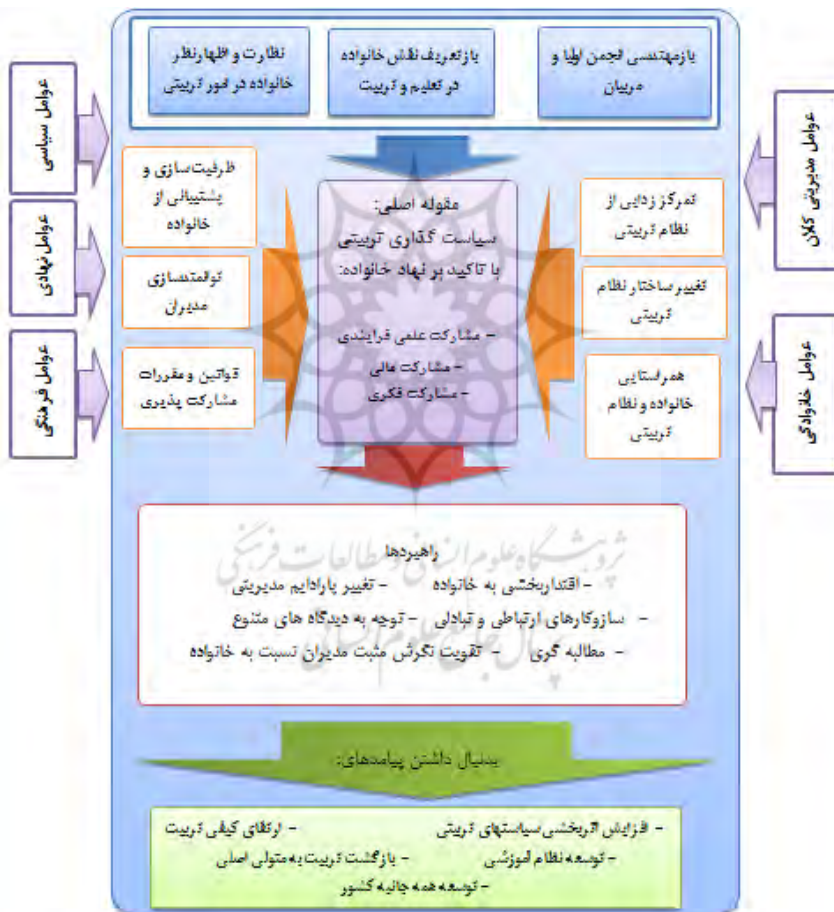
بازمهندسی انجمن اولیا و مربیان

بازتعریف نقش خانواده در تعلیم و تربیت

نظارت و اظهارنظر خانواده در امور تربیتی

عوامل سیاسی

عوامل نهادی

عوامل فرهنگی

عوامل مدیریتی کلان

عوامل خانوادگی

ظرفیت‌سازی و پشتیبانی از خانواده

توانمندسازی مدیران

قوانین و مقررات مشارکت پذیری

تمرکز زدایی از نظام تربیتی

تغییر ساختار نظام تربیتی

همراستایی خانواده و نظام تربیتی

مقوله اصلی:
سیاست گذاری تربیتی با تاکید بر نهاد خانواده:

- مشارکت علمی فرایندی
- مشارکت مالی
- مشارکت فکری

راهبردها
- اقتداربخشی به خانواده - تغییر پارادایم مدیریتی
- سازوکارهای ارتباطی و تبادلی - توجه به دیدگاه های متنوع
- مطالبه گری - تقویت نگرش مثبت مدیران نسبت به خانواده

بدنبال داشتن پیامدهای:

- افزایش اثربخشی سیاستهای تربیتی - ارتقای کیفی تربیت
- توسعه نظام آموزشی - بازگشت تربیت به متولی اصلی
- توسعه همه جانبه کشور

پژوهشگاه علوم انسانی و مطالعات فرهنگی
پرتال جامع علوم انسانی